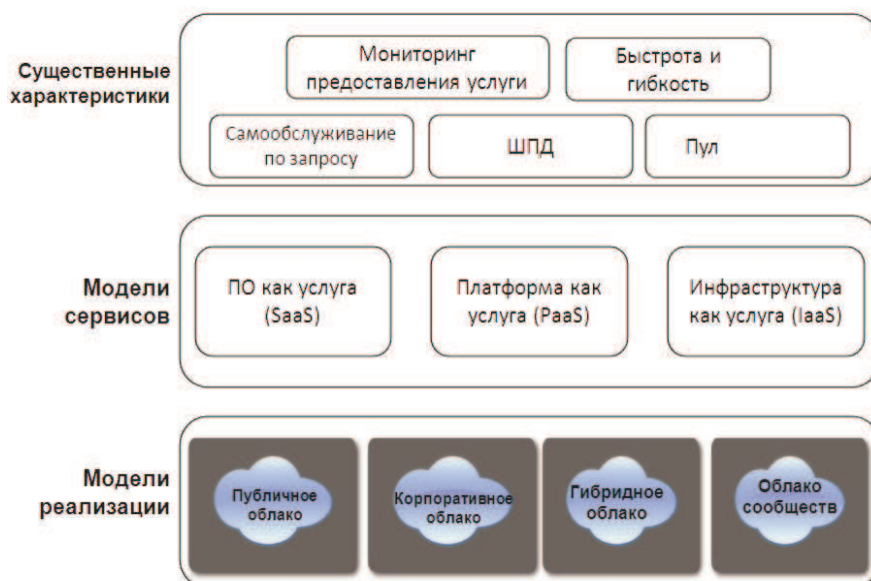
Существенные характеристики

Мониторинг предоставления услуги

Быстрота и гибкость

Самообслуживание по запросу

ШПД

Пул

Модели сервисов

ПО как услуга (SaaS)

Платформа как услуга (PaaS)

Инфраструктура как услуга (IaaS)

Модели реализации

Публичное облако

Корпоративное облако

Гибридное облако

Облако сообществ